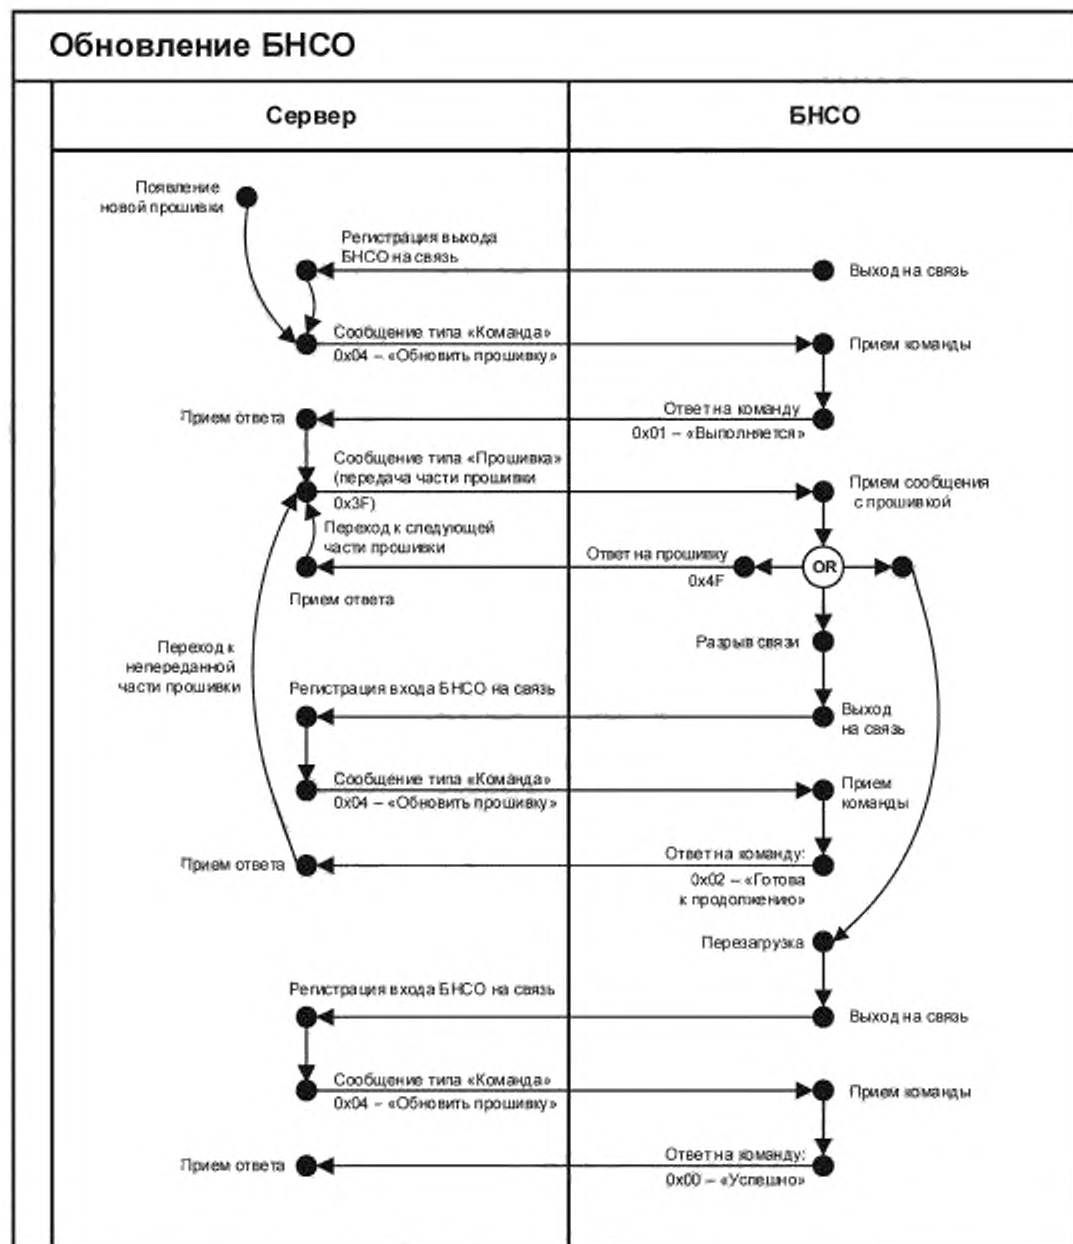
Обновление БНСО

Сервер

БНСО

Появление новой прошивки

Регистрация выхода БНСО на связь

Выход на связь

Сообщение типа «Команда»
0x04 – «Обновить прошивку»

Прием команды

Прием ответа

Ответ на команду
0x01 – «Выполняется»

Сообщение типа «Прошивка» (передача части прошивки 0x3F)

Прием сообщения с прошивкой

Переход к следующей части прошивки

Ответ на прошивку
0x4F

OR

Прием ответа

Разрыв связи

Переход к непереданной части прошивки

Регистрация входа БНСО на связь

Выход на связь

Сообщение типа «Команда»
0x04 – «Обновить прошивку»

Прием команды

Прием ответа

Ответ на команду:
0x02 – «Готова к продолжению»

Перезагрузка

Регистрация входа БНСО на связь

Выход на связь

Сообщение типа «Команда»
0x04 – «Обновить прошивку»

Прием команды

Прием ответа

Ответ на команду:
0x00 – «Успешно»